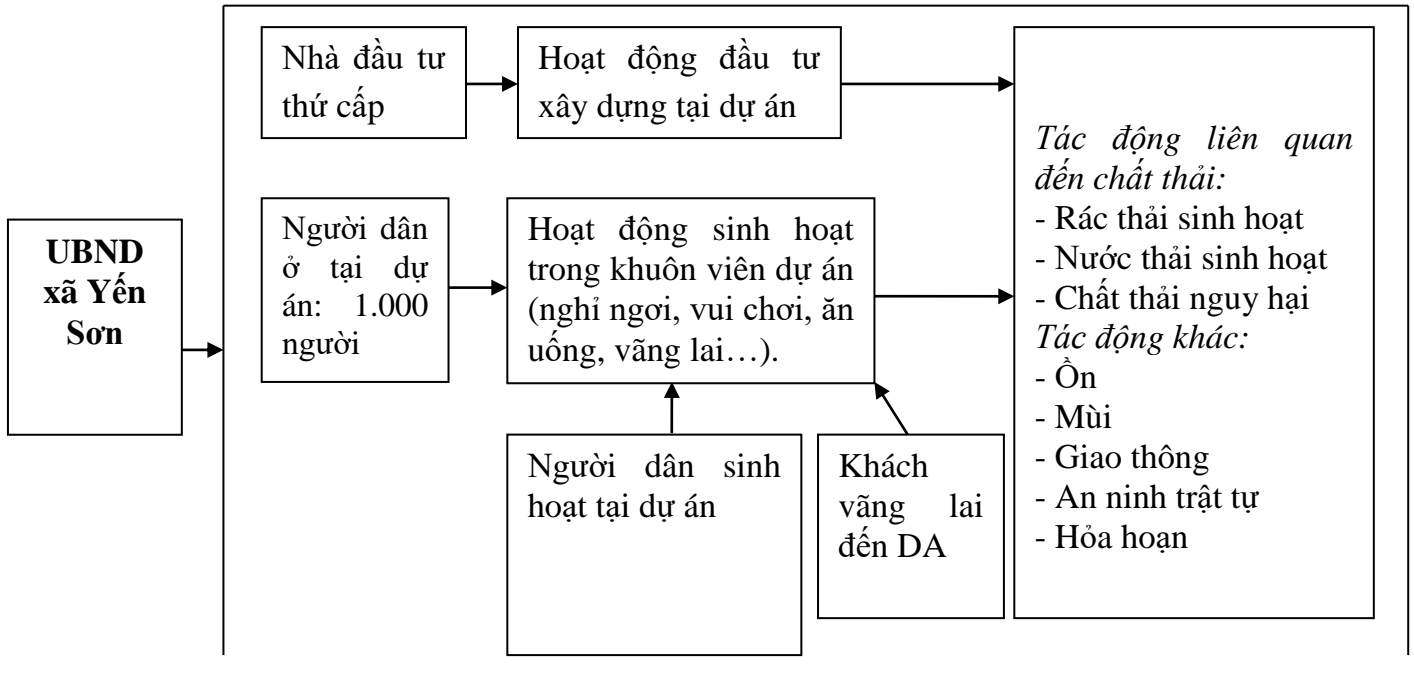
UBND xã Yến Sơn

Nhà đầu tư thứ cấp

Hoạt động đầu tư xây dựng tại dự án

Người dân ở tại dự án: 1.000 người

Hoạt động sinh hoạt trong khuôn viên dự án (nghỉ ngơi, vui chơi, ăn uống, vãng lai…).

Người dân sinh hoạt tại dự án

Khách vãng lai đến DA

*Tác động liên quan đến chất thải:*
- Rác thải sinh hoạt
- Nước thải sinh hoạt
- Chất thải nguy hại
*Tác động khác:*
- Ồn
- Mùi
- Giao thông
- An ninh trật tự
- Hỏa hoạn